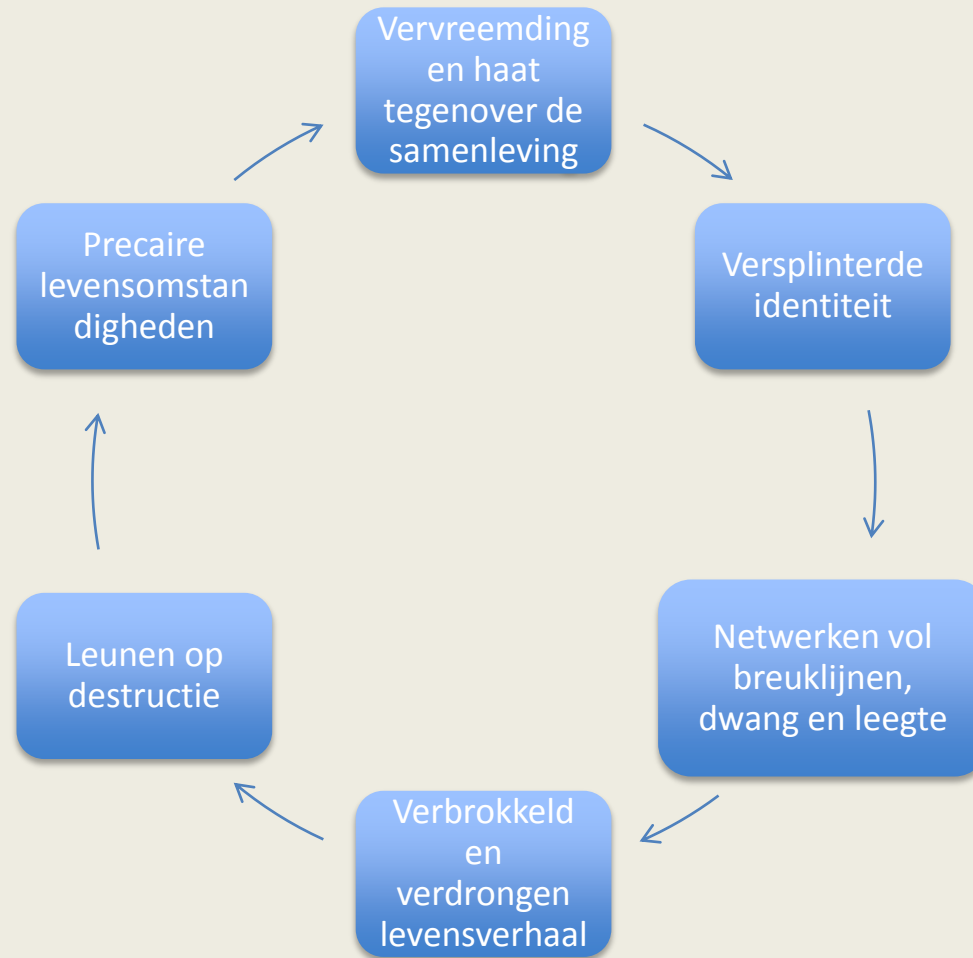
Vervreemding en haat tegenover de samenleving

Versplinterde identiteit

Netwerken vol breuklijnen, dwang en leegte

Verbrokkeld en verdrongen levensverhaal

Leunen op destructie

Precaire levensomstandigheden